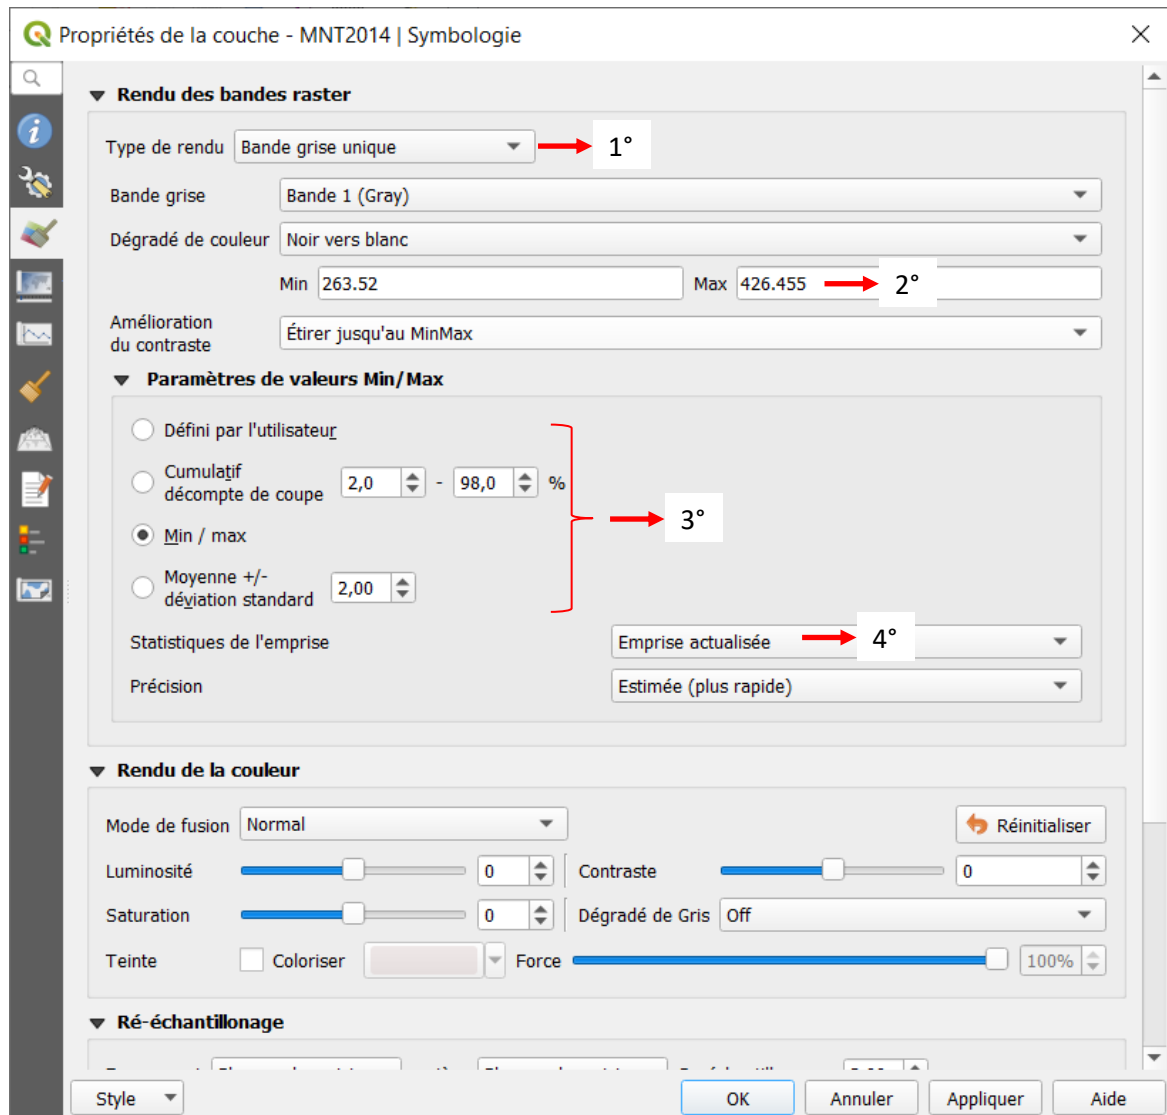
Propriétés de la couche - MNT2014 | Symbologie

Rendu des bandes raster

Type de rendu Bande grise unique 1°

Bande grise Bande 1 (Gray)

Dégradé de couleur Noir vers blanc

Min 263.52 Max 426.455 2°

Amélioration du contraste Étirer jusqu'au MinMax

Paramètres de valeurs Min/Max

Défini par l'utilisateur

Cumulatif décompte de coupe 2,0 - 98,0 %

Min / max 3°

Moyenne +/- déviation standard 2,00

Statistiques de l'emprise Emprise actualisée 4°

Précision Estimée (plus rapide)

Rendu de la couleur

Mode de fusion Normal Réinitialiser

Luminosité 0 Contraste 0

Saturation 0 Dégradé de Gris Off

Teinte Coloriser Force 100%

Ré-échantillonage

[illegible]

Style OK Annuler Appliquer Aide